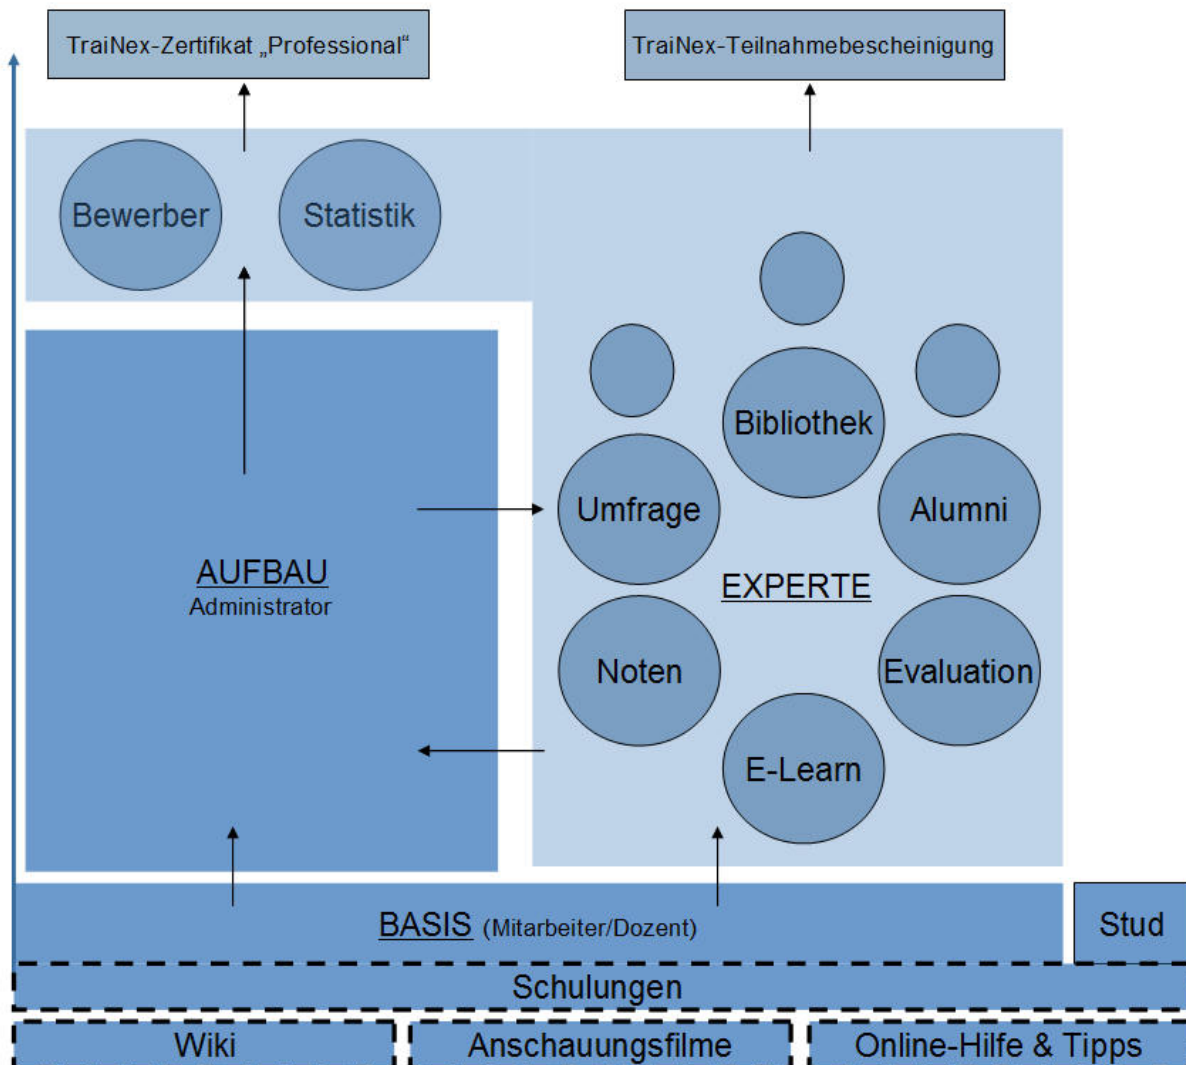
TraiNex-Zertifikat „Professional“

TraiNex-Teilnahmebescheinigung

Bewerber

Statistik

Bibliothek

Umfrage

Alumni

AUFBAU
Administrator

EXPERTE

Noten

Evaluation

E-Learn

BASIS (Mitarbeiter/Dozent)

Stud

Schulungen

Wiki

Anschauungsfilme

Online-Hilfe & Tipps